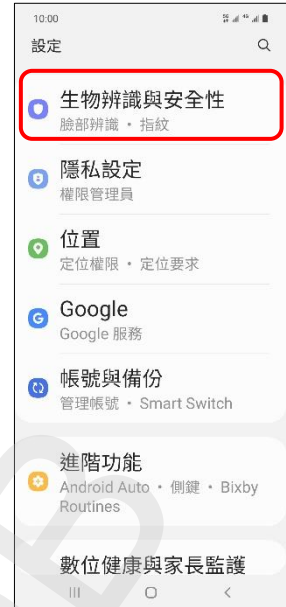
10:00

設定

生物辨識與安全性
臉部辨識 • 指紋

隱私設定
權限管理員

位置
定位權限 • 定位要求

Google
Google 服務

帳號與備份
管理帳號 • Smart Switch

進階功能
Android Auto • 側鍵 • Bixby Routines

數位健康與家長監護